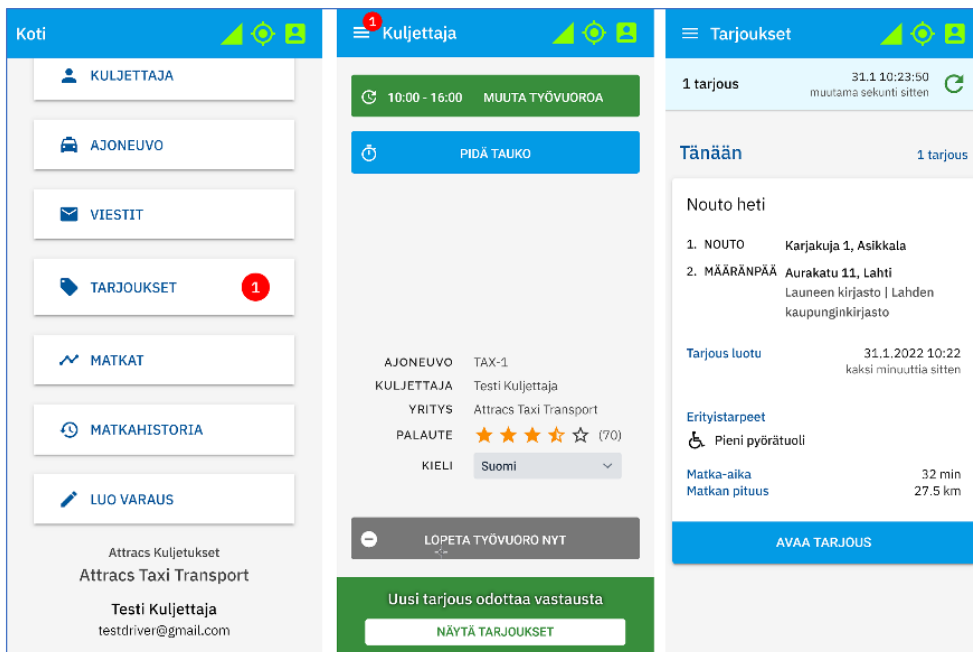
Koti

KULJETTAJA

AJONEUVO

VIESTIT

TARJOUKSET 1

MATKAT

MATKAHISTORIA

LUO VARAUS

Attracs Kuljetukset
Attracs Taxi Transport

Testi Kuljettaja
testdriver@gmail.com

1 Kuljettaja

10:00 - 16:00 MUUTA TYÖVUOROA

PIDÄ TAUKO

| | |
|---|---|
| AJONEUVO | TAX-1 |
| KULJETTAJA | Testi Kuljettaja |
| YRITYS | Attracs Taxi Transport |
| PALAUTE | (70) |
| KIELI | Suomi |

LOPETA TYÖVUORO NYT

Uusi tarjous odottaa vastausta
NÄYTÄ TARJOUKSET

Tarjoukset

1 tarjous 31.1 10:23:50 muutama sekunti sitten

Tänään 1 tarjous

Nouto heti

1. NOUTO Karjakuja 1, Asikkala
2. MÄÄRÄNPÄÄ Aurakatu 11, Lahti Launeen kirjasto | Lahden kaupunginkirjasto

Tarjous luotu 31.1.2022 10:22 kaksi minuuttia sitten

Erityistarpeet
Pieni pyörätuoli

Matka-aika 32 min
Matkan pituus 27.5 km

AVAA TARJOUS